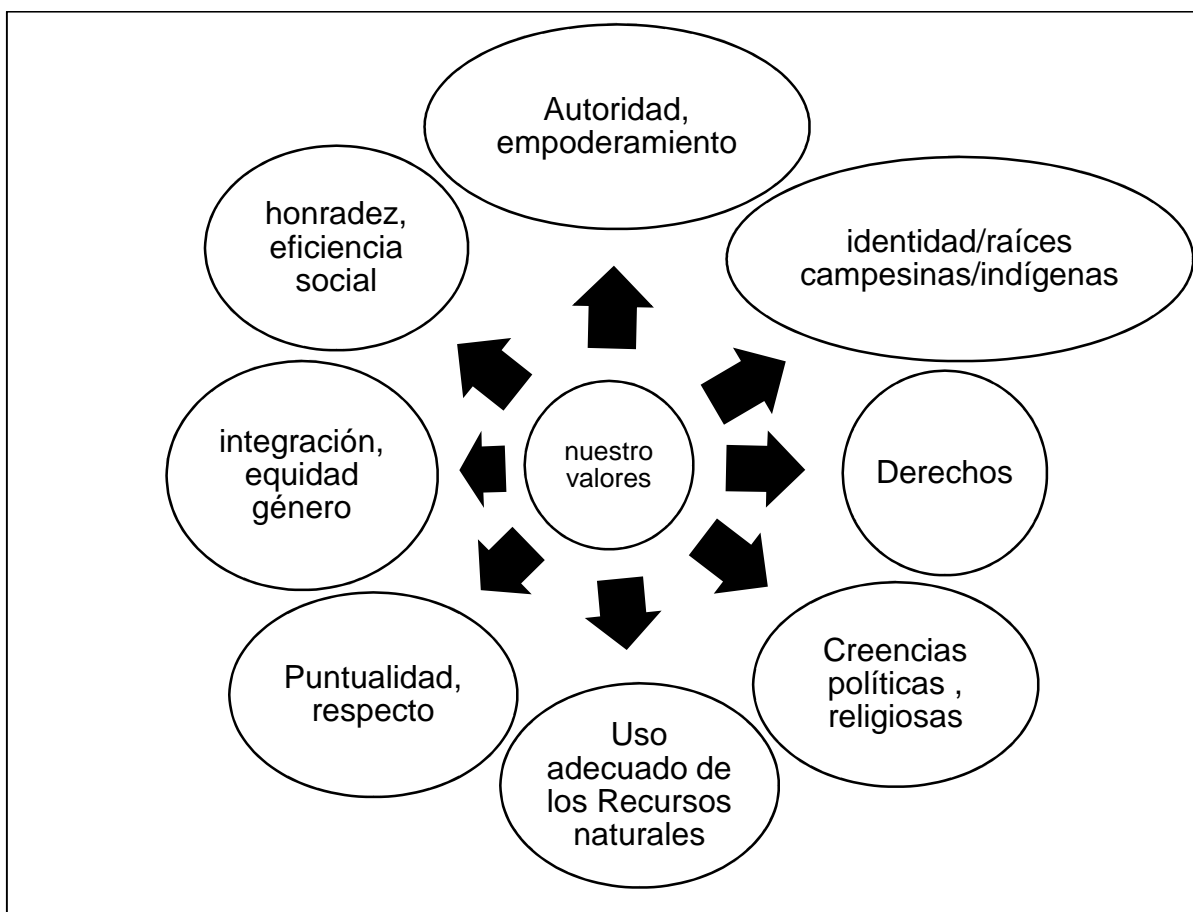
nuestro valores

Autoridad, empoderamiento

identidad/raíces campesinas/indígenas

Derechos

Creencias políticas , religiosas

Uso adecuado de los Recursos naturales

Puntualidad, respecto

integración, equidad género

honradez, eficiencia social